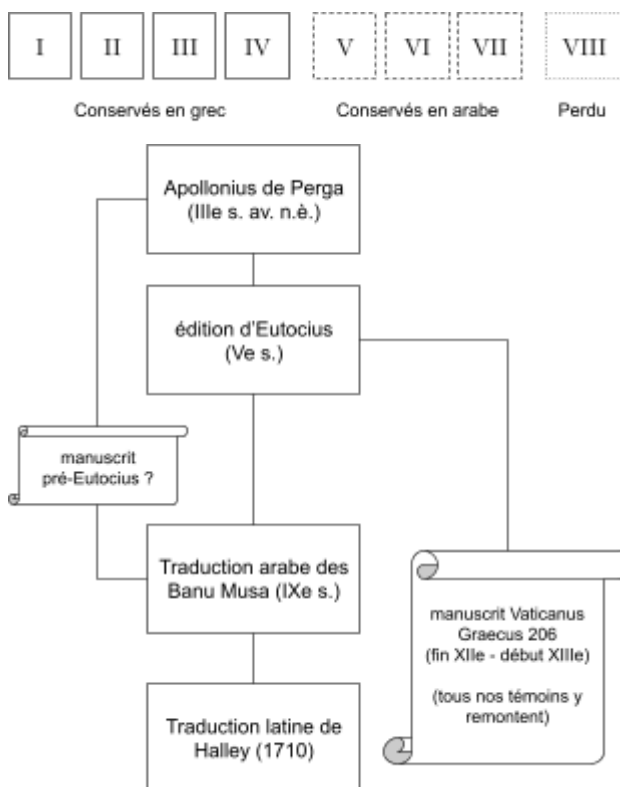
I II III IV V VI VII VIII

Conservés en grec Conservés en arabe Perdu

Apollonius de Perga (IIIe s. av. n.è.)

édition d'Eutocius (Ve s.)

manuscrit pré-Eutocius ?

Traduction arabe des Banu Musa (IXe s.)

manuscrit Vaticanus Graecus 206 (fin XIIe - début XIIIe)

(tous nos témoins y remontent)

Traduction latine de Halley (1710)